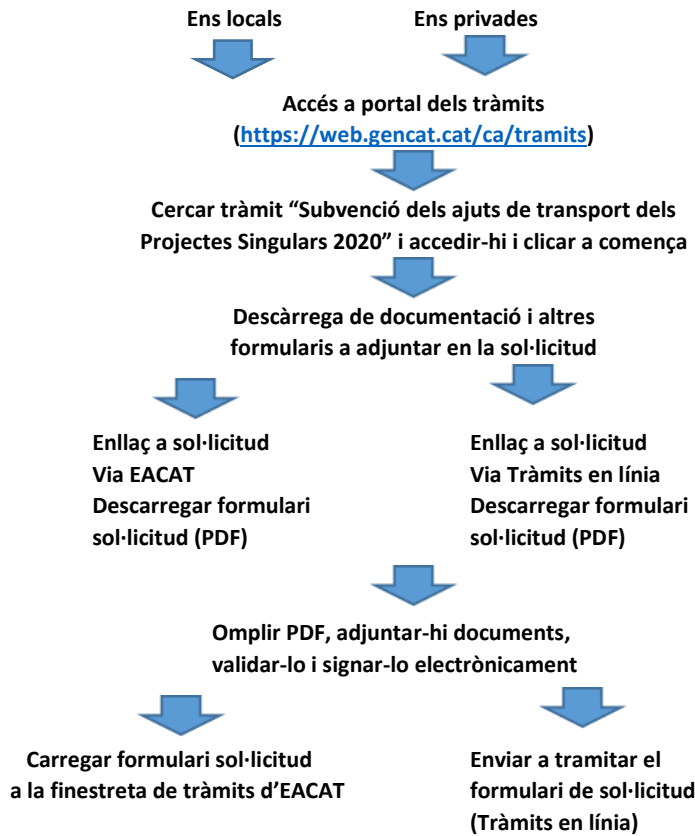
Ens locals

Ens privades

Accés a portal dels tràmits (https://web.gencat.cat/ca/tramits)

Cercar tràmit “Subvenció dels ajuts de transport dels Projectes Singulars 2020” i accedir-hi i clicar a comença

Descàrrega de documentació i altres formularis a adjuntar en la sol·licitud

Enllaç a sol·licitud
Via EACAT
Descarregar formulari sol·licitud (PDF)

Enllaç a sol·licitud
Via Tràmits en línia
Descarregar formulari sol·licitud (PDF)

Omplir PDF, adjuntar-hi documents, validar-lo i signar-lo electrònicament

Carregar formulari sol·licitud a la finestreta de tràmits d’EACAT

Enviar a tramitar el formulari de sol·licitud (Tràmits en línia)